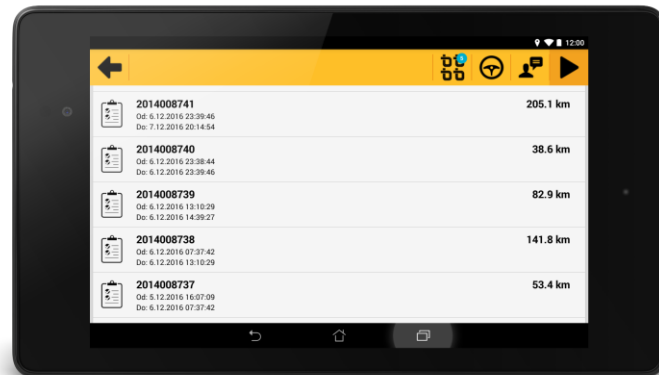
12:00

2014008741
Od: 6.12.2016 23:39:46
Do: 7.12.2016 20:14:54
205.1 km

2014008740
Od: 6.12.2016 23:38:44
Do: 6.12.2016 23:39:46
38.6 km

2014008739
Od: 6.12.2016 13:10:29
Do: 6.12.2016 14:39:27
82.9 km

2014008738
Od: 6.12.2016 07:37:42
Do: 6.12.2016 13:10:29
141.8 km

2014008737
Od: 5.12.2016 16:07:09
Do: 6.12.2016 07:37:42
53.4 km